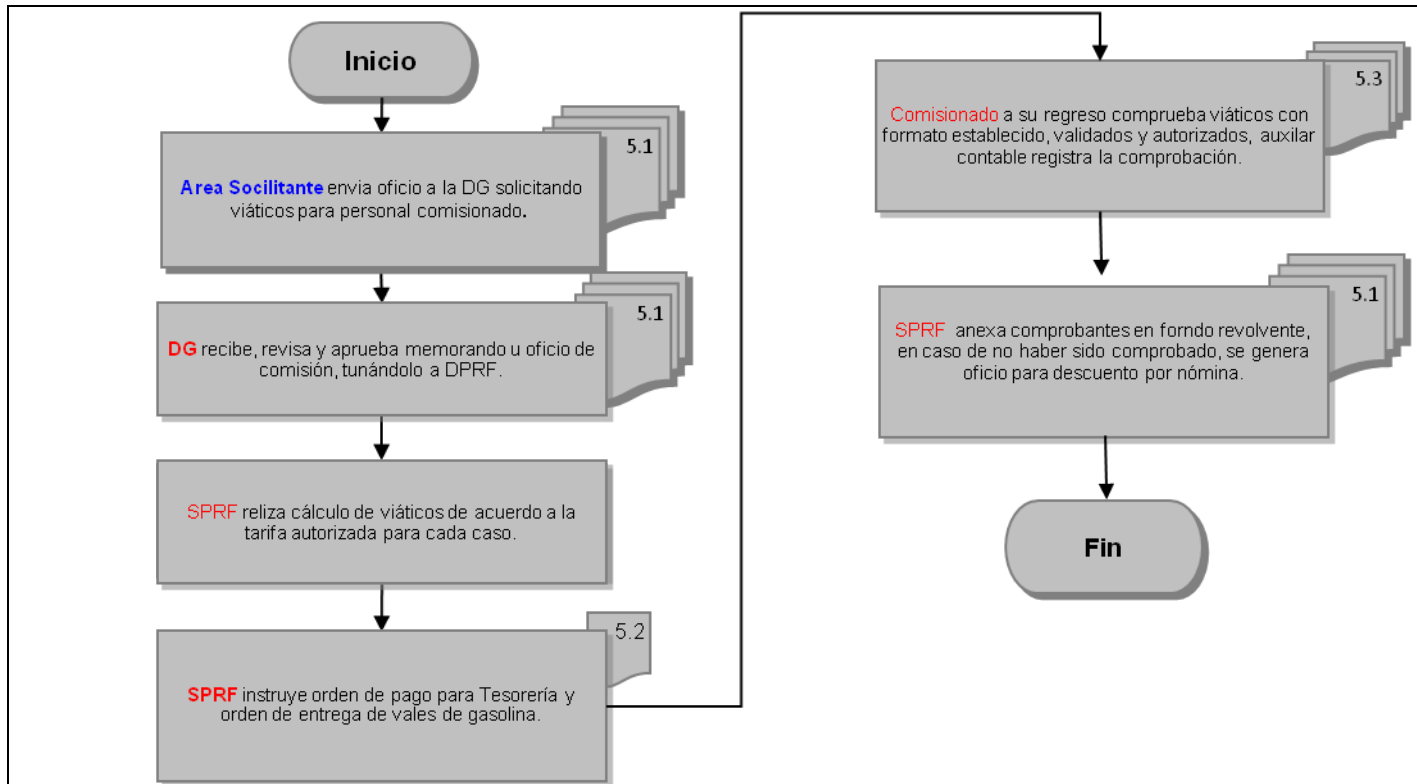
Inicio

5.1

Area Socilitante envia oficio a la DG solicitando viáticos para personal comisionado.

5.1

DG recibe, revisa y aprueba memorando u oficio de comisión, tunándolo a DPRF.

SPRF reliza cálculo de viáticos de acuerdo a la tarifa autorizada para cada caso.

5.2

SPRF instruye orden de pago para Tesorería y orden de entrega de vales de gasolina.

5.3

Comisionado a su regreso comprueba viáticos con formato establecido, validados y autorizados, auxilar contable registra la comprobación.

5.1

SPRF anexa comprobantes en forndo revolvente, en caso de no haber sido comprobado, se genera oficio para descuento por nómina.

Fin